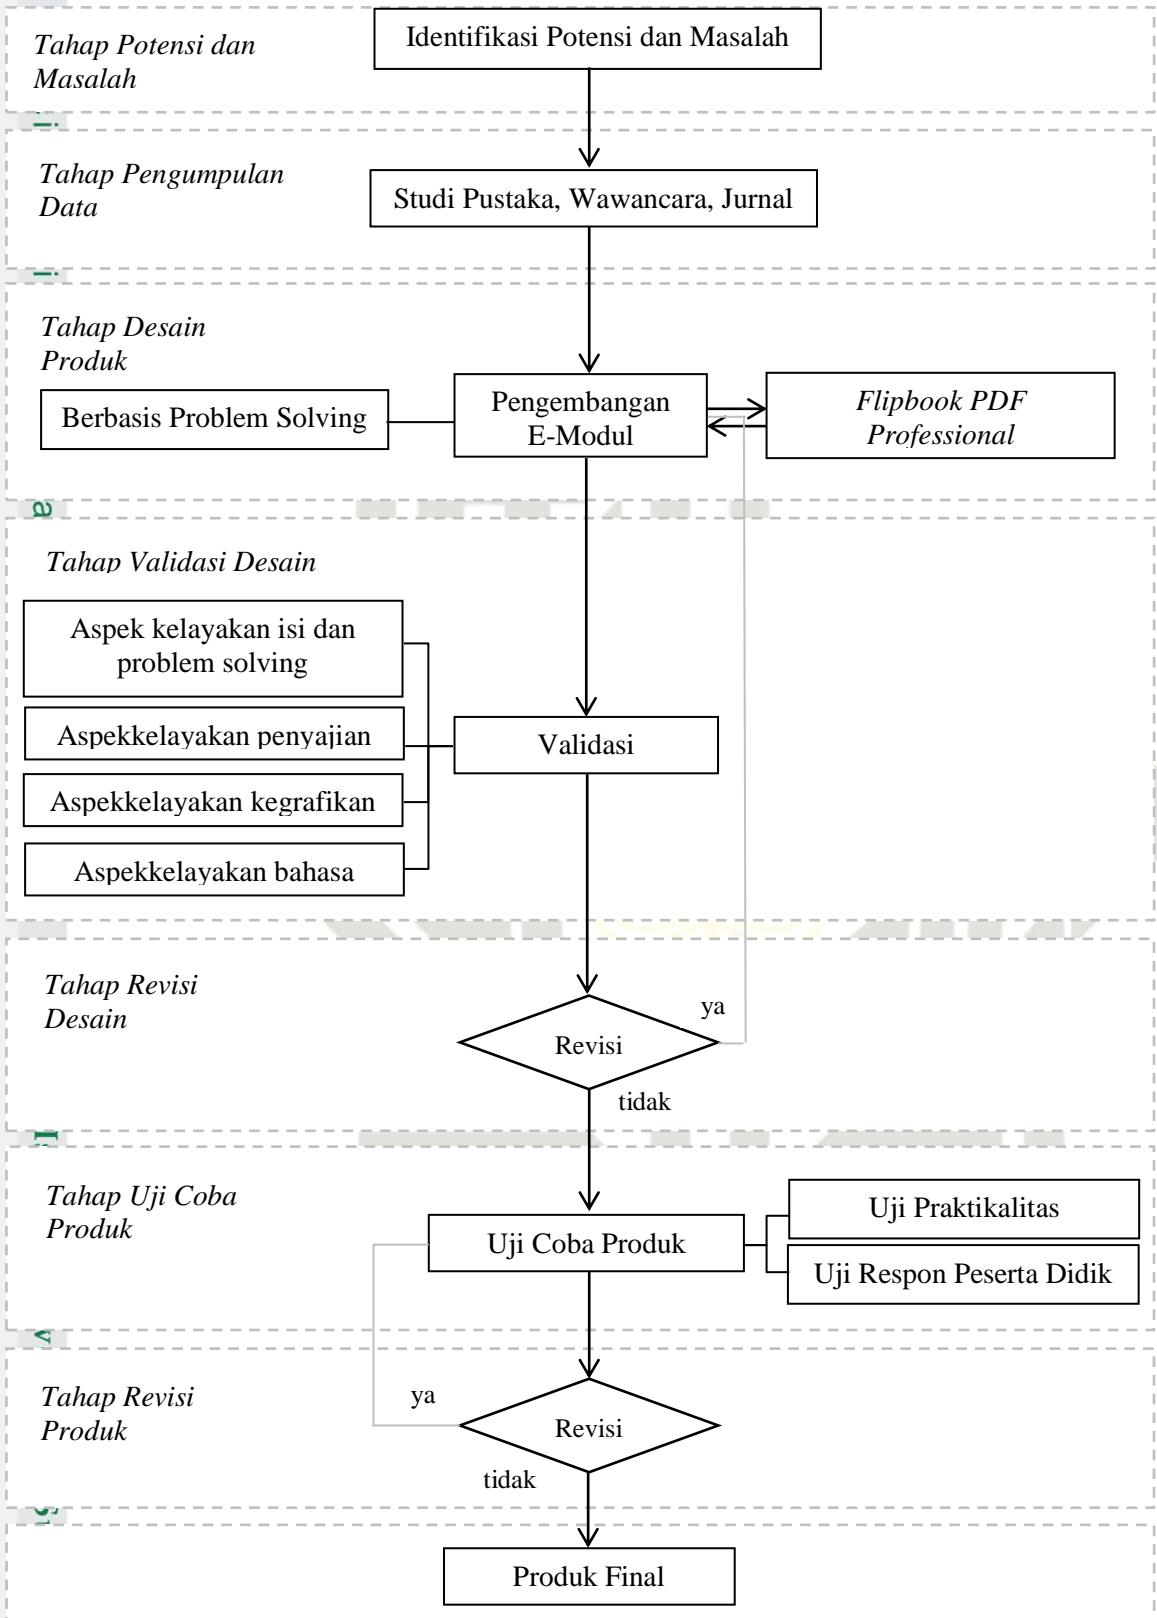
Tahap Potensi dan Masalah

Identifikasi Potensi dan Masalah

Tahap Pengumpulan Data

Studi Pustaka, Wawancara, Jurnal

Tahap Desain Produk

Berbasis Problem Solving

Pengembangan E-Modul

Flipbook PDF Professional

Tahap Validasi Desain

Aspek kelayakan isi dan problem solving

Aspekkelayakan penyajian

Aspekkelayakan kegrafikan

Aspekkelayakan bahasa

Validasi

Tahap Revisi Desain

ya

Revisi

tidak

Tahap Uji Coba Produk

Uji Coba Produk

Uji Praktikalitas

Uji Respon Peserta Didik

Tahap Revisi Produk

ya

Revisi

tidak

Produk Final